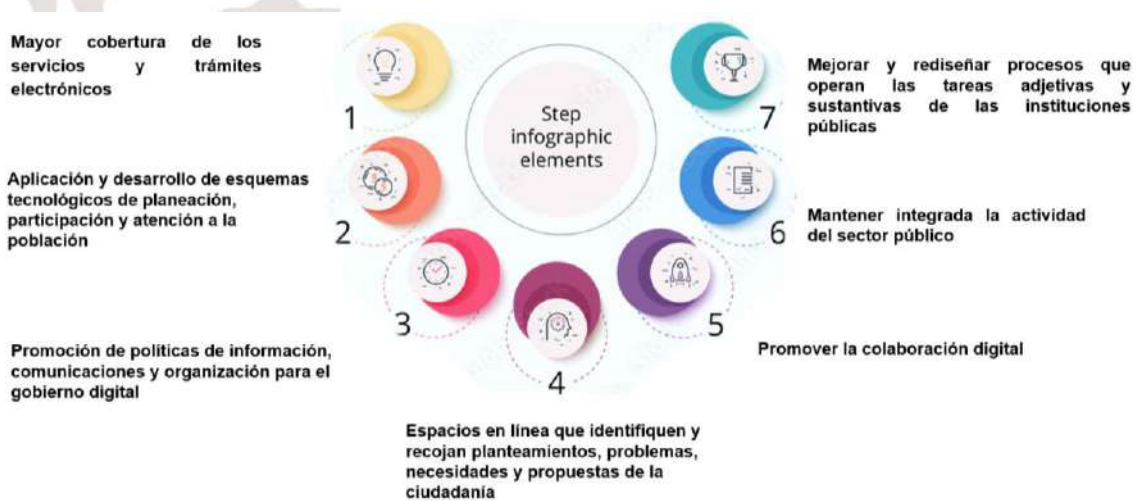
Step infographic elements

1
Mayor cobertura de los servicios y trámites electrónicos

2
Aplicación y desarrollo de esquemas tecnológicos de planeación, participación y atención a la población

3
Promoción de políticas de información, comunicaciones y organización para el gobierno digital

4
Espacios en línea que identifiquen y recojan planteamientos, problemas, necesidades y propuestas de la ciudadanía

5
Promover la colaboración digital

6
Mantener integrada la actividad del sector público

7
Mejorar y rediseñar procesos que operan las tareas adjetivas y sustantivas de las instituciones públicas